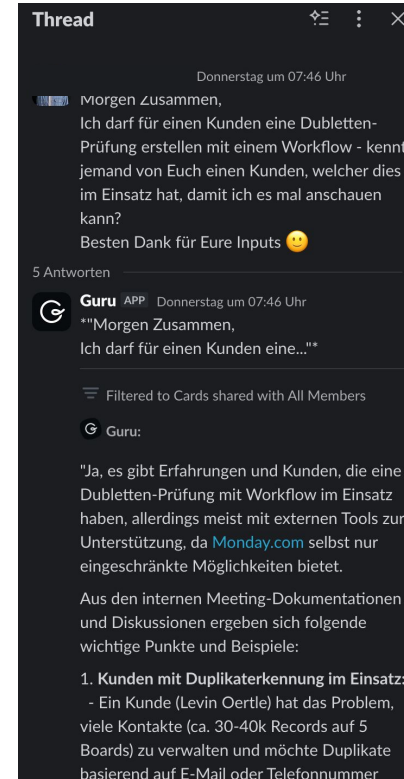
Thread

Donnerstag um 07:46 Uhr

Morgen Zusammen,
Ich darf für einen Kunden eine Dubletten-Prüfung erstellen mit einem Workflow - kennt jemand von Euch einen Kunden, welcher dies im Einsatz hat, damit ich es mal anschauen kann?
Besten Dank für Eure Inputs 🙂

5 Antworten

Guru APP Donnerstag um 07:46 Uhr
*"Morgen Zusammen,
Ich darf für einen Kunden eine..."*

Filtered to Cards shared with All Members

Guru:

"Ja, es gibt Erfahrungen und Kunden, die eine Dubletten-Prüfung mit Workflow im Einsatz haben, allerdings meist mit externen Tools zur Unterstützung, da Monday.com selbst nur eingeschränkte Möglichkeiten bietet.

Aus den internen Meeting-Dokumentationen und Diskussionen ergeben sich folgende wichtige Punkte und Beispiele:

1. Kunden mit Duplikaterkennung im Einsatz:
- Ein Kunde (Levin Oertle) hat das Problem, viele Kontakte (ca. 30-40k Records auf 5 Boards) zu verwalten und möchte Duplikate basierend auf E-Mail oder Telefonnummer